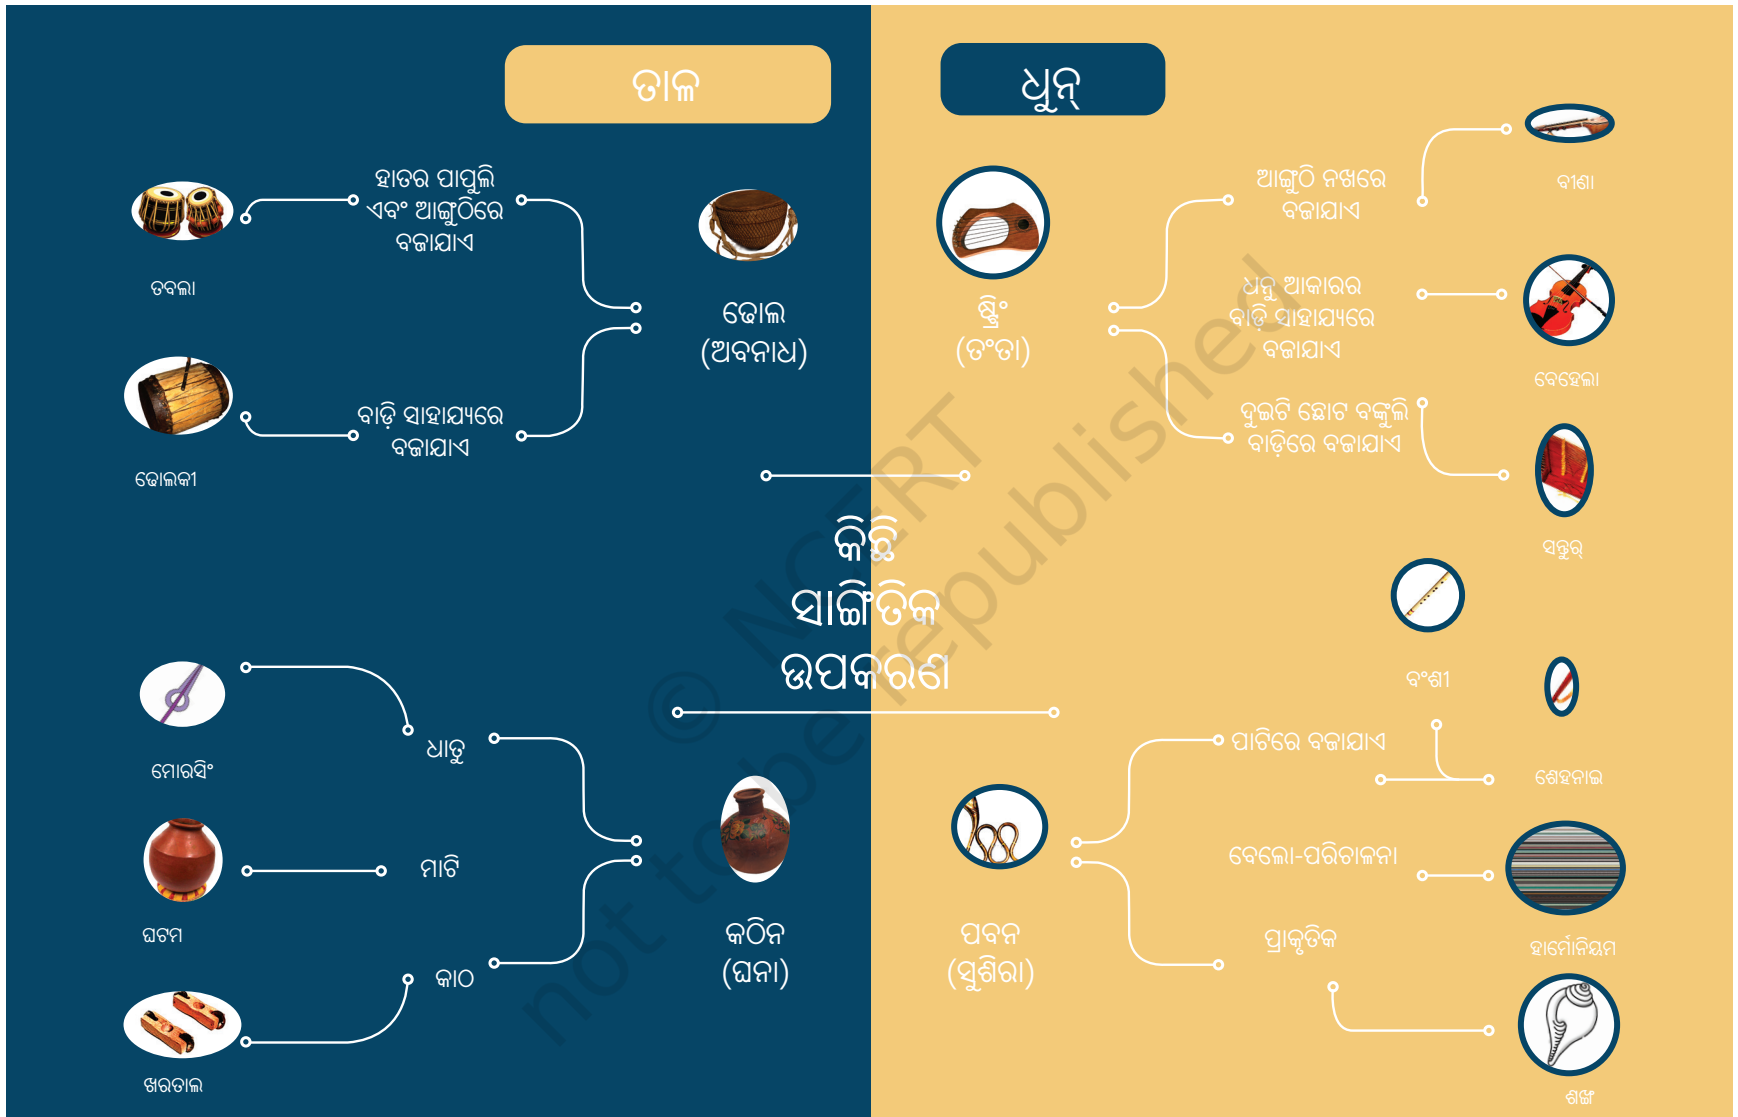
ତାଳ

ଧୁନ୍

ହାତର ପାପୁଲି ଏବଂ ଆଙ୍ଗୁଠିରେ ବଜାଯାଏ

ତବଲା

ଢୋଲ (ଅବନାଧ)

ବାଡ଼ି ସାହାଯ୍ୟରେ ବଜାଯାଏ

ଢୋଲକୀ

ଷ୍ଟ୍ରିଂ (ତଂତା)

ଆଙ୍ଗୁଠି ନଖରେ ବଜାଯାଏ

ବୀଣା

ଧନୁ ଆକାରର ବାଡ଼ି ସାହାଯ୍ୟରେ ବଜାଯାଏ

ବେହେଲା

ଦୁଇଟି ଛୋଟ ବଙ୍କୁଲି ବାଡ଼ିରେ ବଜାଯାଏ

ସନ୍ତୁର୍

କିଛି ସାଙ୍ଗିତିକ ଉପକରଣ

© NCERT not to be republished

ବଂଶୀ

ଶେହନାଇ

ପାଟିରେ ବଜାଯାଏ

ମୋରସିଂ

ଧାତୁ

ମାଟି

ଘଟମ

କଠିନ (ଘନା)

କାଠ

ଖରତାଳ

ପବନ (ସୁଶିରା)

ବେଲୋ-ପରିଚାଳନା

ହାର୍ମୋନିୟମ

ପ୍ରାକୃତିକ

ଶଙ୍ଖ